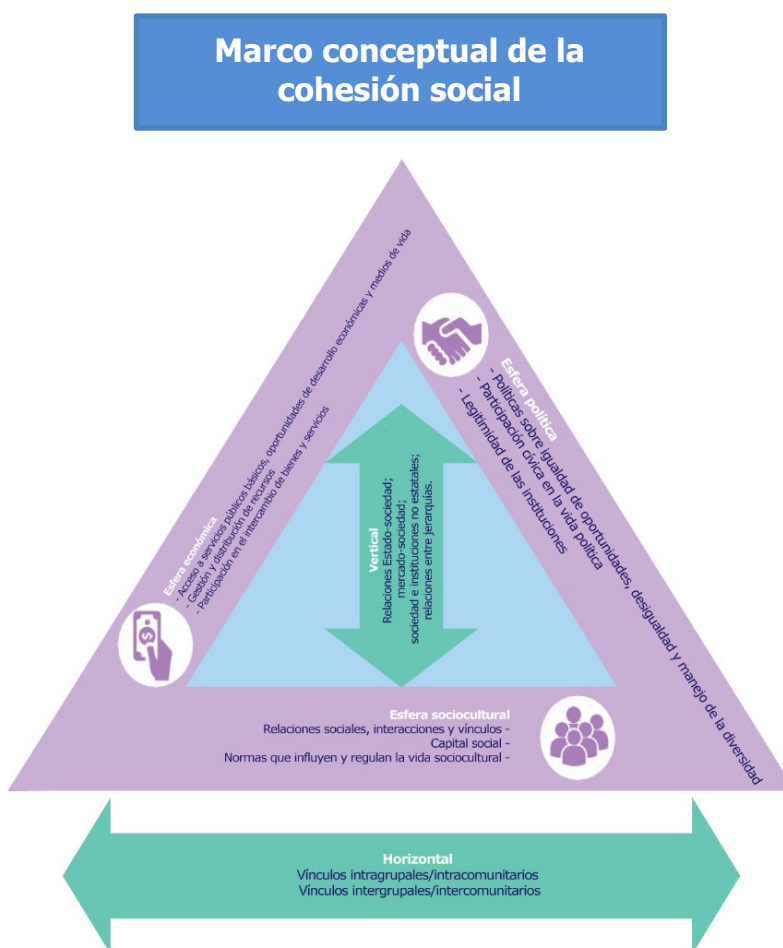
Marco conceptual de la cohesión social

Esfera económica
- Acceso a servicios públicos básicos, oportunidades de desarrollo económicas y medios de vida
- Gestión y distribución de recursos
- Participación en el intercambio de bienes y servicios

Esfera política
- Políticas sobre igualdad de oportunidades, desigualdad y manejo de la diversidad
- Participación cívica en la vida política
- Legitimidad de las instituciones

Vertical
Relaciones Estado-sociedad; mercado-sociedad; sociedad e instituciones no estatales; relaciones entre jerarquías.

Esfera sociocultural
Relaciones sociales, interacciones y vínculos -
Capital social -
Normas que influyen y regulan la vida sociocultural -

Horizontal
Vínculos intragrupales/intracomunitarios
Vínculos intergrupales/intercomunitarios